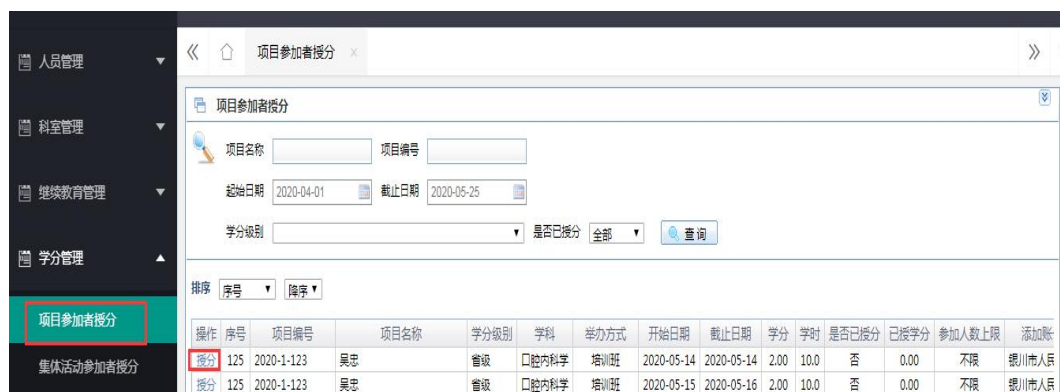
人员管理
科室管理
继续教育管理
学分管理
项目参加者授分
集体活动参加者授分

《 项目参加者授分 × 》

项目参加者授分

项目名称 项目编号
起始日期 2020-04-01 截止日期 2020-05-25
学分级别 是否已授分 全部 查询

排序 序号 降序

| 操作 | 序号 | 项目编号 | 项目名称 | 学分级别 | 学科 | 举办方式 | 开始日期 | 截止日期 | 学分 | 学时 | 是否已授分 | 已授学分 | 参加人数上限 | 添加 |
|---|---|---|---|---|---|---|---|---|---|---|---|---|---|---|
| 授分 | 125 | 2020-1-123 | 吴忠 | 省级 | 口腔内科学 | 培训班 | 2020-05-14 | 2020-05-14 | 2.00 | 10.0 | 否 | 0.00 | 不限 | 银川市人 |
| 授分 | 125 | 2020-1-123 | 吴忠 | 省级 | 口腔内科学 | 培训班 | 2020-05-15 | 2020-05-16 | 2.00 | 10.0 | 否 | 0.00 | 不限 | 银川市人 |